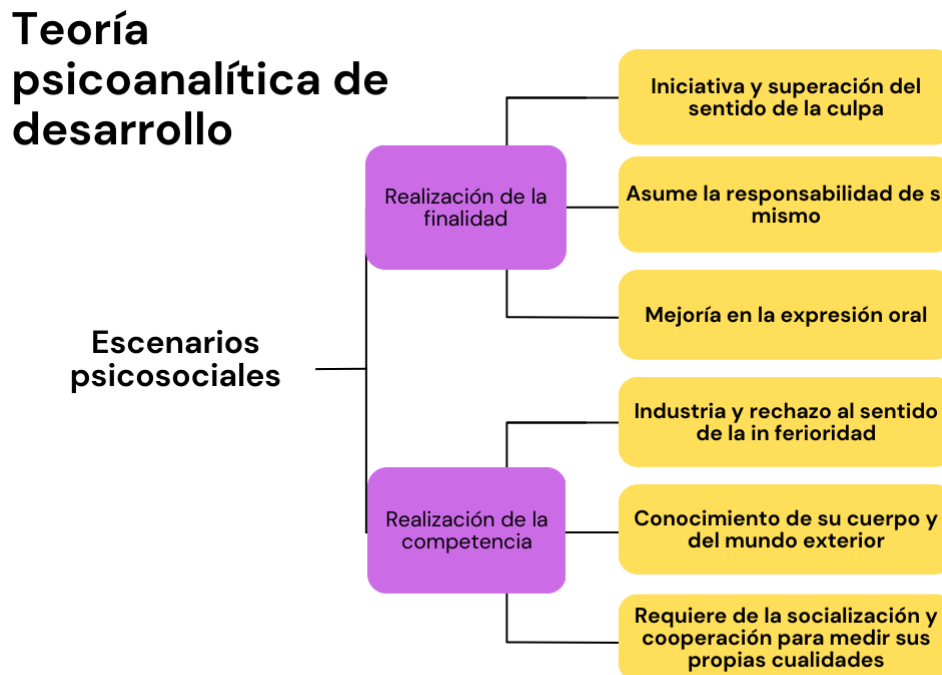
Teoría psicoanalítica de desarrollo

Escenarios psicosociales

Realización de la finalidad

Iniciativa y superación del sentido de la culpa

Asume la responsabilidad de s mismo

Mejoría en la expresión oral

Realización de la competencia

Industria y rechazo al sentido de la in ferioridad

Conocimiento de su cuerpo y del mundo exterior

Requiere de la socialización y cooperación para medir sus propias cualidades